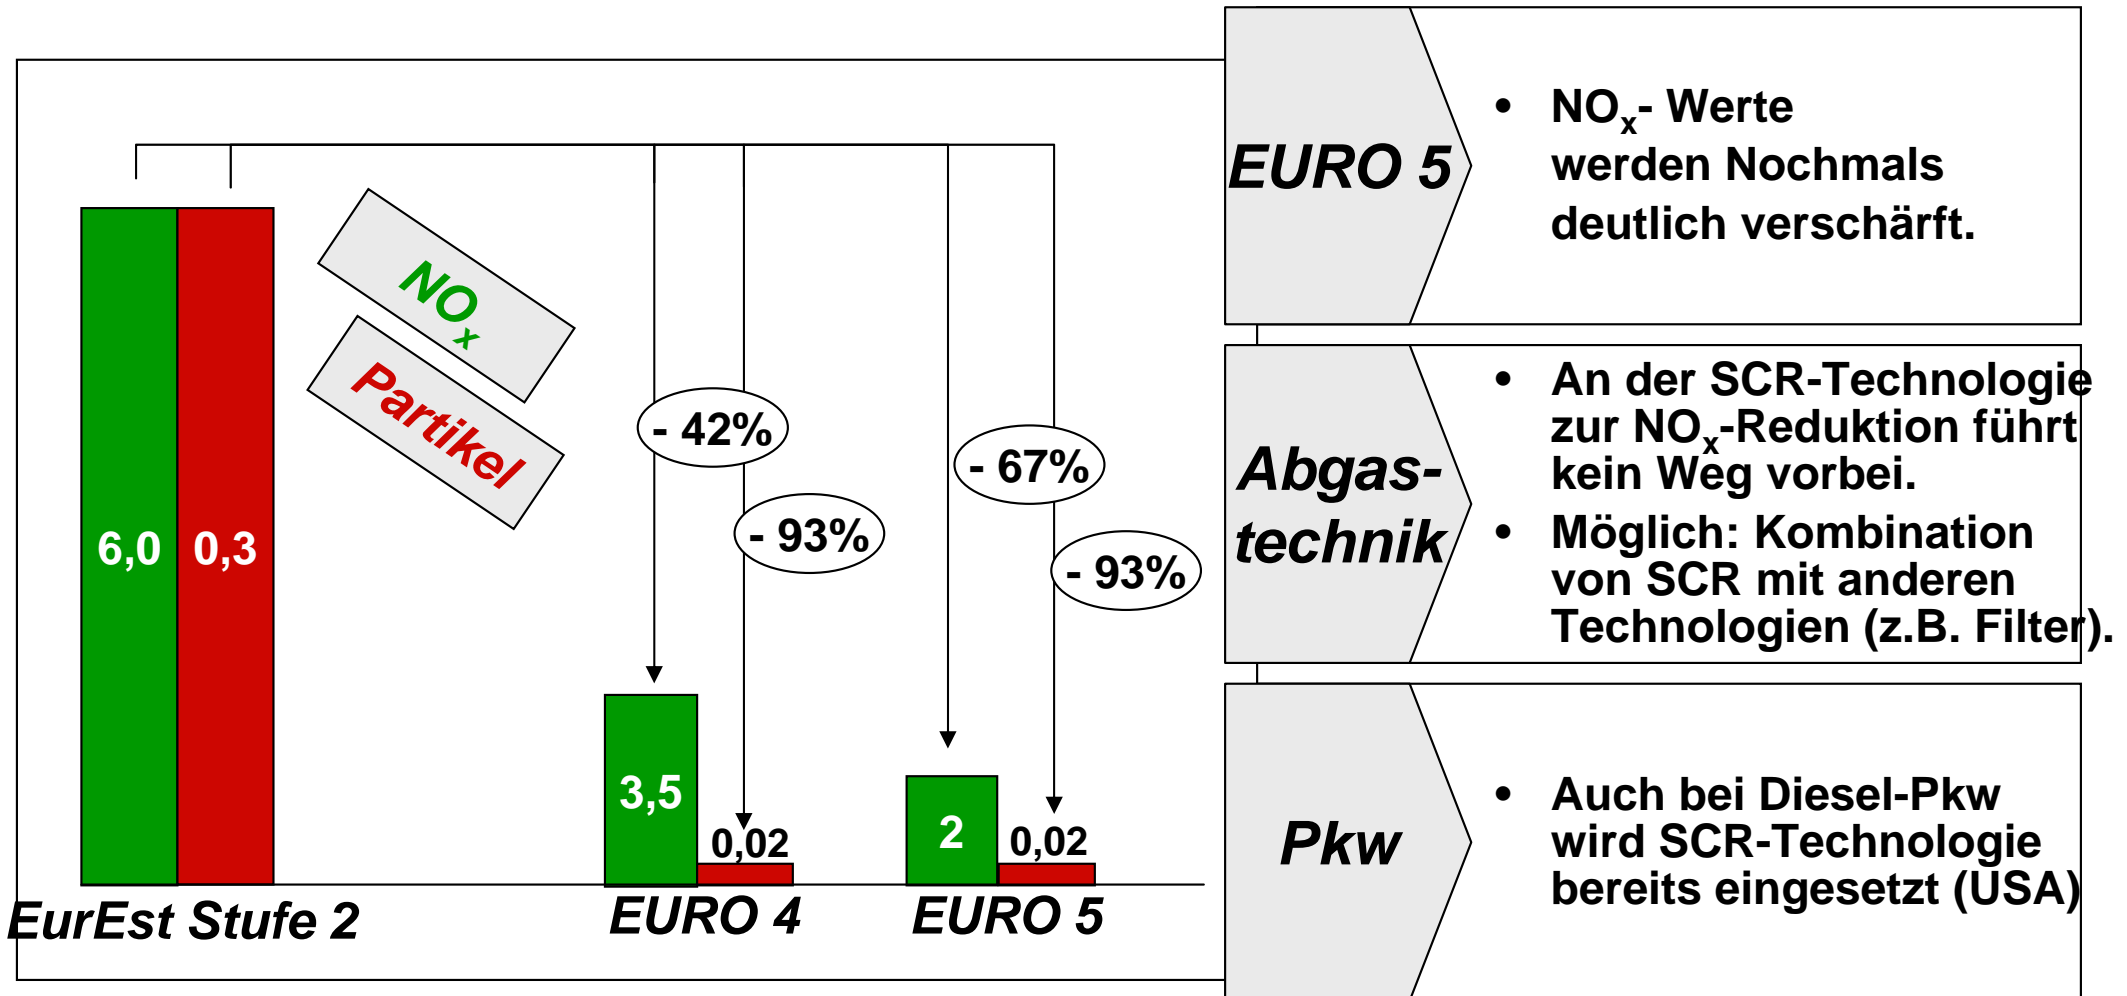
$NO_x$

Partikel

6,0

0,3

- 42%

- 93%

- 67%

- 93%

3,5

0,02

2

0,02

EurEst Stufe 2

EURO 4

EURO 5

EURO 5

• $NO_x$- Werte werden Nochmals deutlich verschärft.

Abgas-technik

• An der SCR-Technologie zur $NO_x$-Reduktion führt kein Weg vorbei.
• Möglich: Kombination von SCR mit anderen Technologien (z.B. Filter).

Pkw

• Auch bei Diesel-Pkw wird SCR-Technologie bereits eingesetzt (USA)